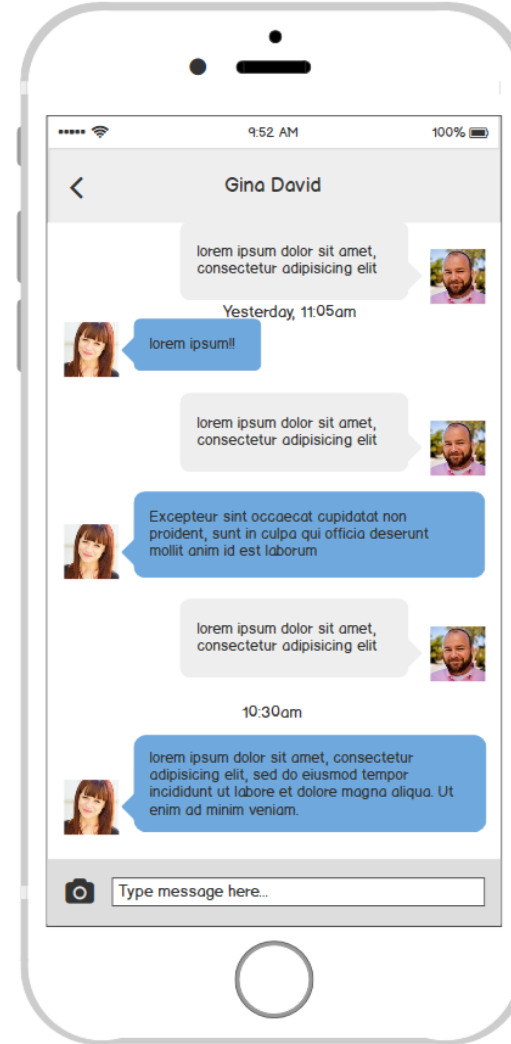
9:52 AM

100%

<

Gina David

lorem ipsum dolor sit amet, consectetur adipisicing elit

Yesterday, 11:05am

lorem ipsum!!

lorem ipsum dolor sit amet, consectetur adipisicing elit

Excepteur sint occaecat cupidatat non proident, sunt in culpa qui officia deserunt mollit anim id est laborum

lorem ipsum dolor sit amet, consectetur adipisicing elit

10:30am

lorem ipsum dolor sit amet, consectetur adipisicing elit, sed do eiusmod tempor incididunt ut labore et dolore magna aliqua. Ut enim ad minim veniam.

Type message here...